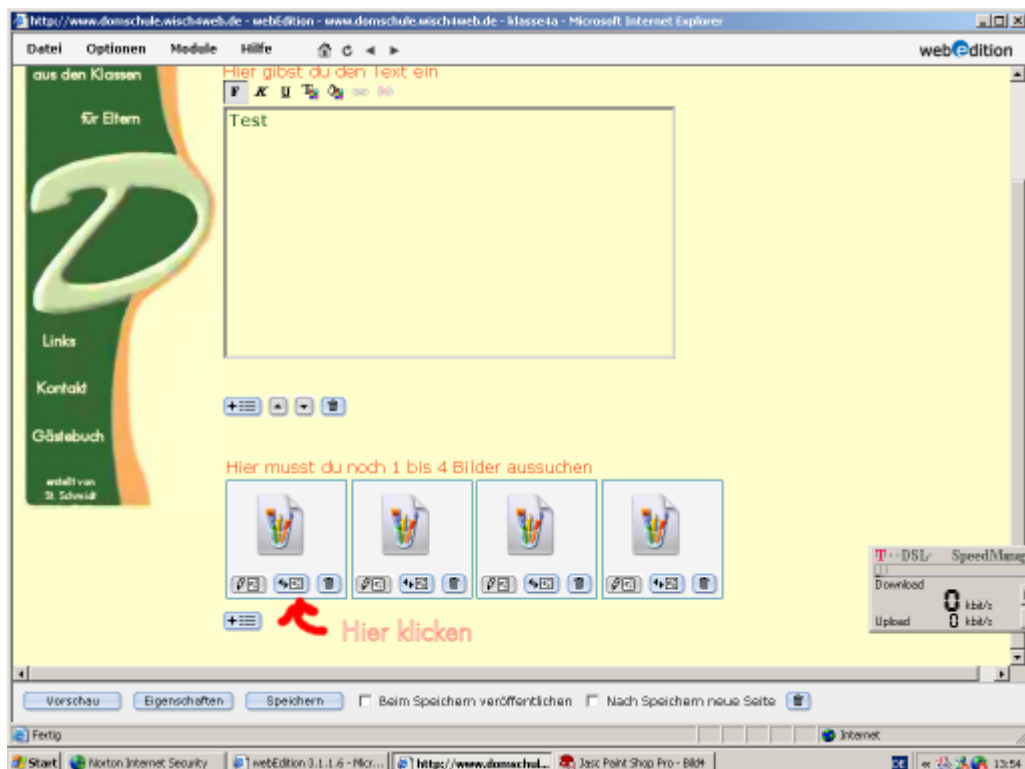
http://www.domschule.wisch4web.de - webEdition - www.domschule.wisch4web.de - klasse4a - Microsoft Internet Explorer

Datei Optionen Module Hilfe

webEdition

aus den Klassen

für Eltern

Links

Kontakt

Gästebuch

erstellt von St. Schmidt

Hier gibst du den Text ein

F K U

Test

Hier musst du noch 1 bis 4 Bilder aussuchen

Hier klicken

T · · DSL · SpeedMana

Download 0 kbit/s

Upload 0 kbit/s

Vorschau Eigenschaften Speichern Beim Speichern veröffentlichen Nach Speichern neue Seite

Fertig

Internet

Start Norton Internet Security webEdition 3.1.1.6 - Micr... https://www.domschul... Jasc Paint Shop Pro - Bild4

13:54